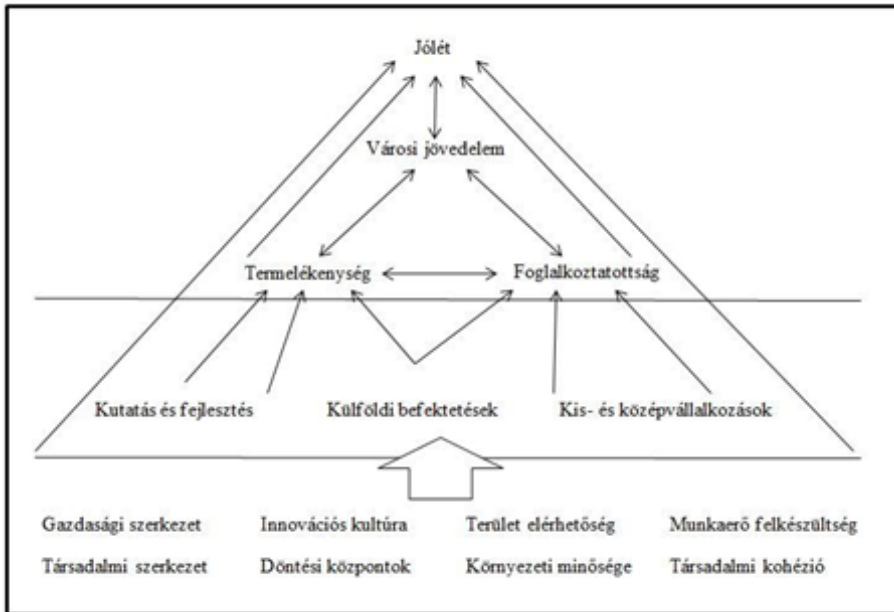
Jólét

Városi jövedelem

Termelékenység

Foglalkoztatottság

Kutatás és fejlesztés

Külföldi befektetések

Kis- és középvállalkozások

Gazdasági szerkezet

Innovációs kultúra

Terület elérhetőség

Munkaerő felkészültség

Társadalmi szerkezet

Döntési központok

Környezeti minősége

Társadalmi kohézió